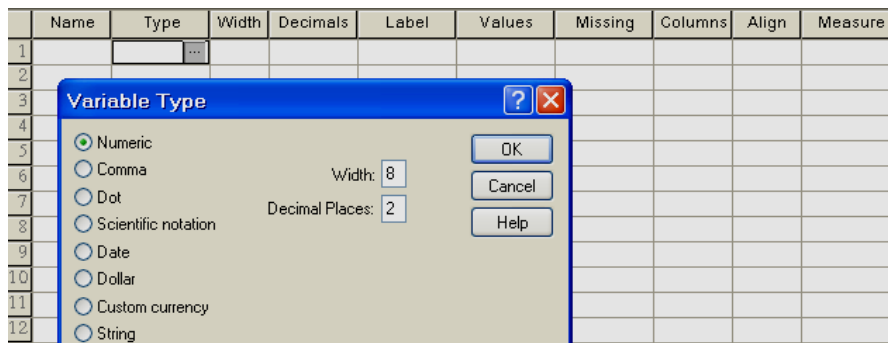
|  | Name | Type | Width | Decimals | Label | Values | Missing | Columns | Align | Measure |
|---|---|---|---|---|---|---|---|---|---|---|
| 1 |  | ... |  |  |  |  |  |  |  |  |
| 2 |  |  |  |  |  |  |  |  |  |  |
| 3 |  |  |  |  |  |  |  |  |  |  |
| 4 |  |  |  |  |  |  |  |  |  |  |
| 5 |  |  |  |  |  |  |  |  |  |  |
| 6 |  |  |  |  |  |  |  |  |  |  |
| 7 |  |  |  |  |  |  |  |  |  |  |
| 8 |  |  |  |  |  |  |  |  |  |  |
| 9 |  |  |  |  |  |  |  |  |  |  |
| 10 |  |  |  |  |  |  |  |  |  |  |
| 11 |  |  |  |  |  |  |  |  |  |  |
| 12 |  |  |  |  |  |  |  |  |  |  |

Variable Type ? X

Numeric
Comma
Dot
Scientific notation
Date
Dollar
Custom currency
String

Width: 8
Decimal Places: 2

OK
Cancel
Help